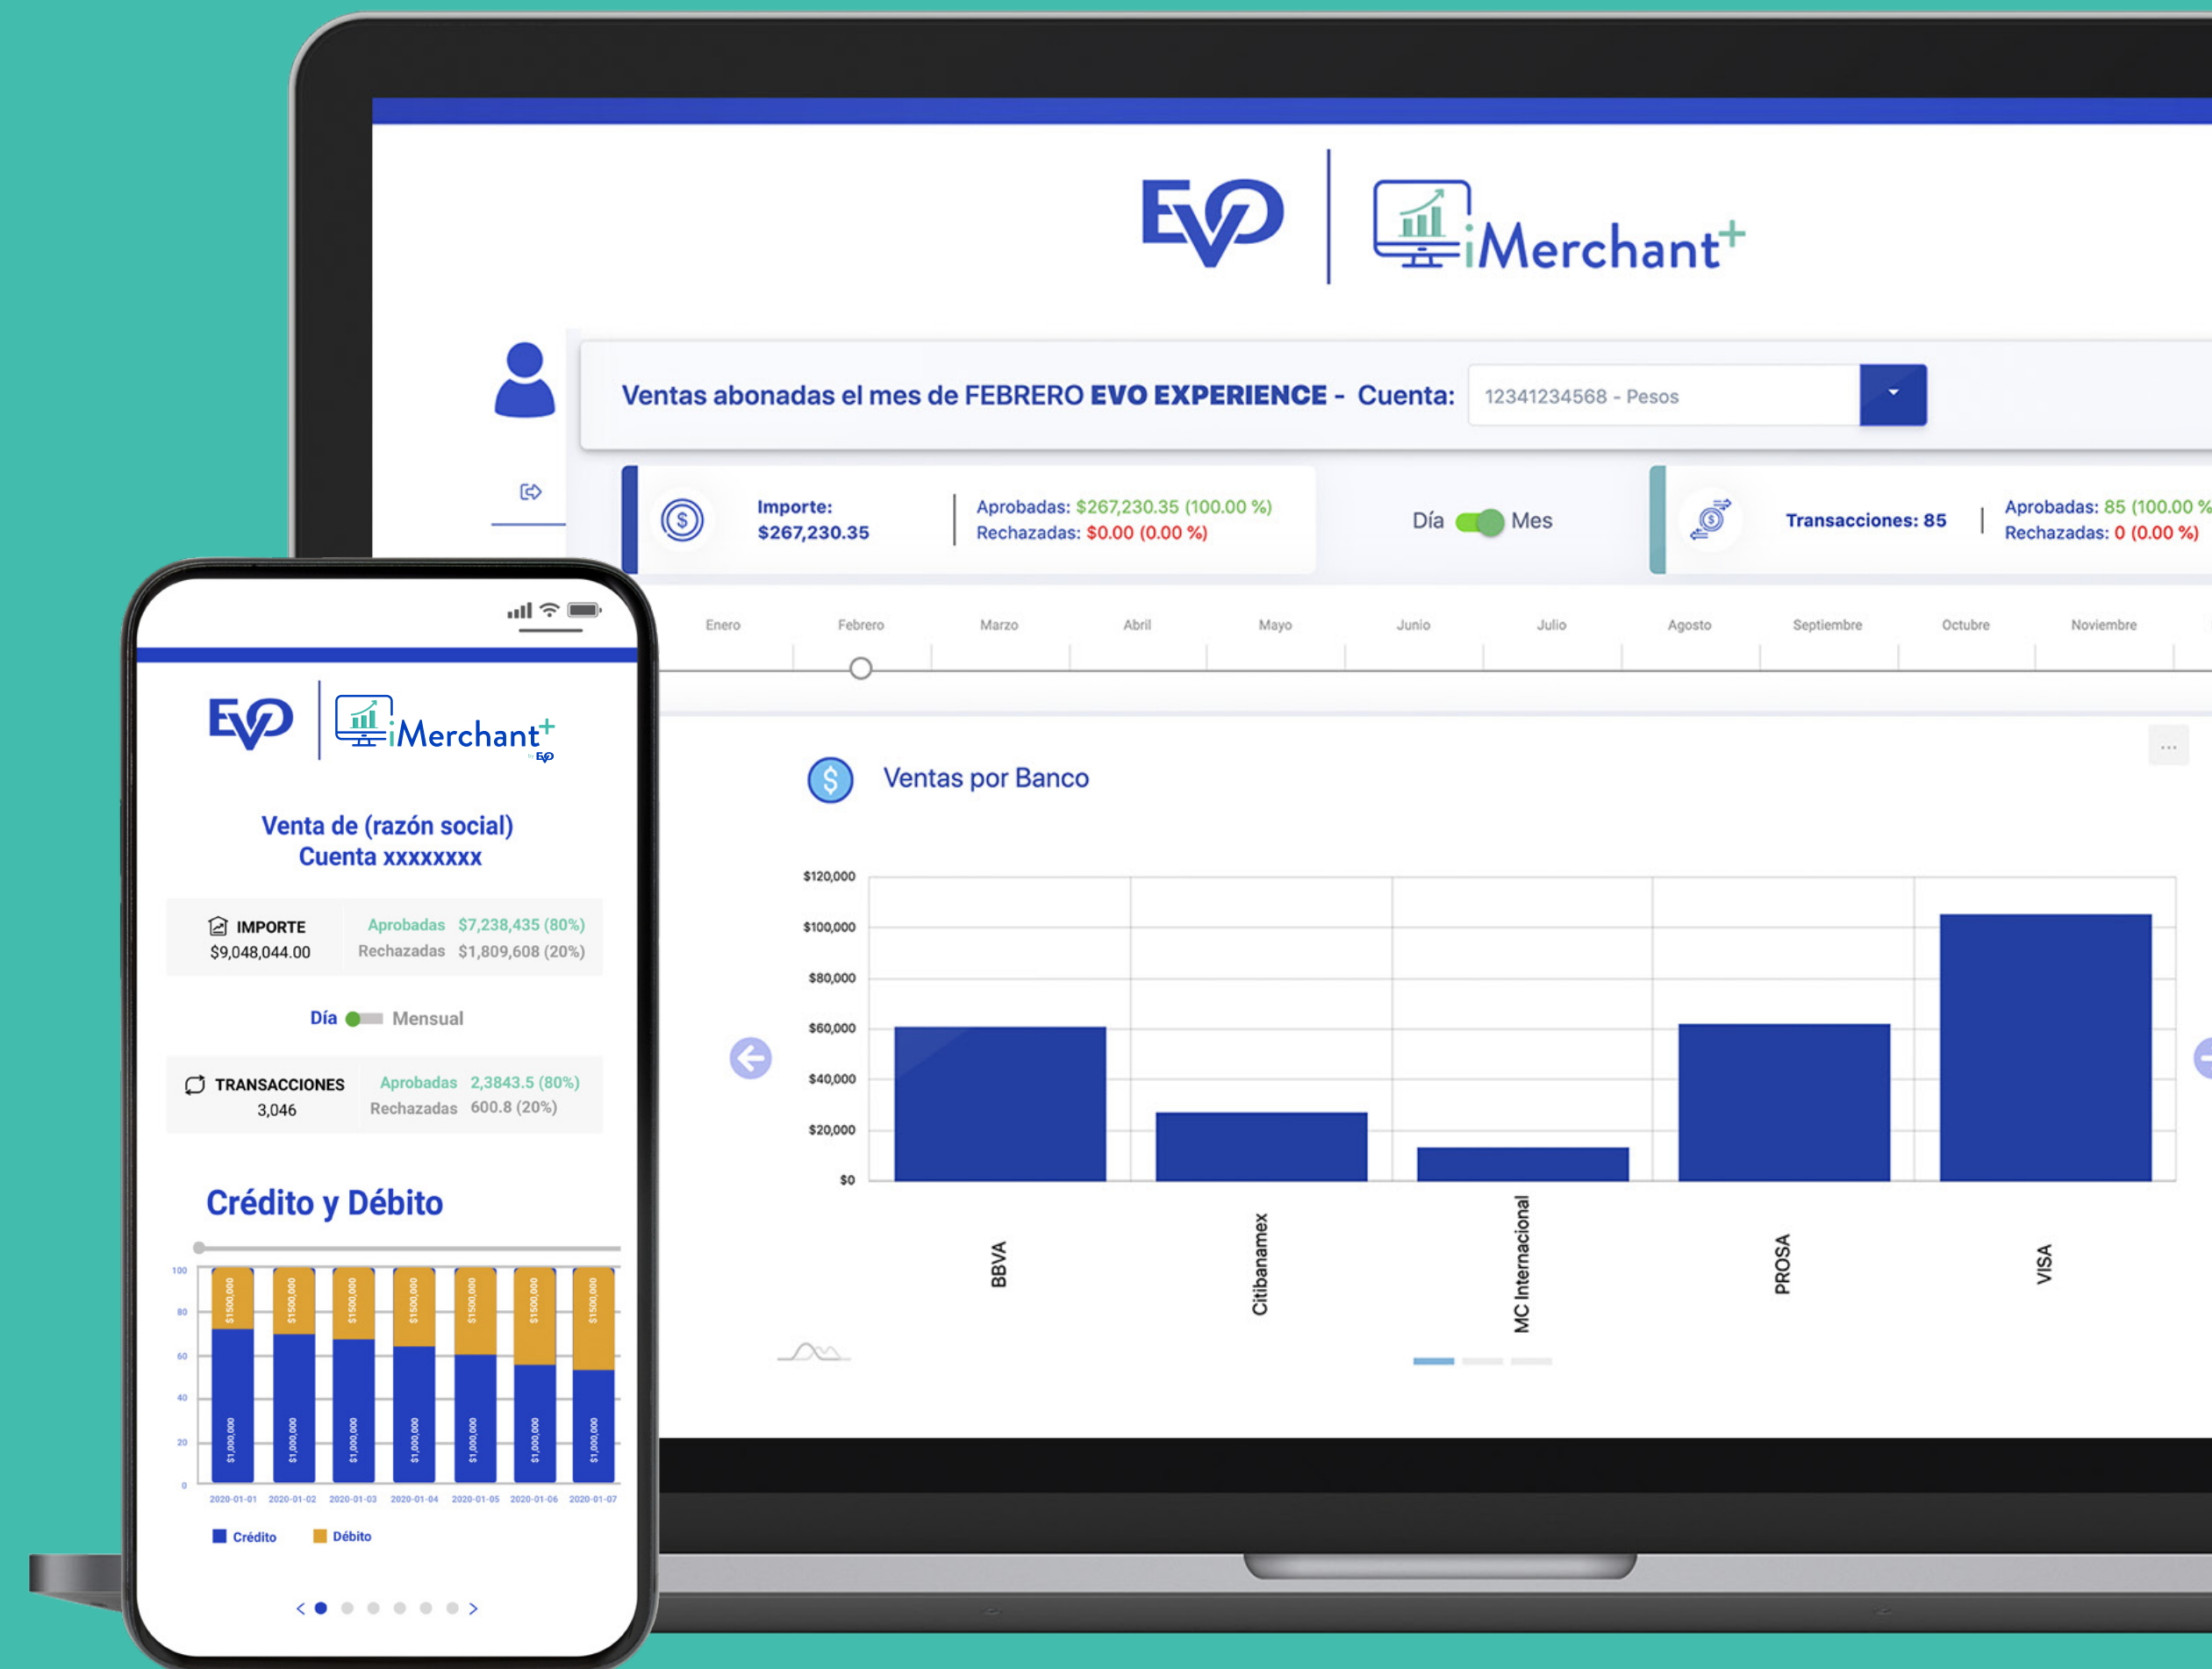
EVO | iMerchant+

Ventas abonadas el mes de FEBRERO EVO EXPERIENCE - Cuenta: 12341234568 - Pesos

Importe: $267,230.35 | Aprobadas: $267,230.35 (100.00 %) Rechazadas: $0.00 (0.00 %)

Día Mes

Transacciones: 85 | Aprobadas: 85 (100.00 % Rechazadas: 0 (0.00 %)

Enero Febrero Marzo Abril Mayo Junio Julio Agosto Septiembre Octubre Noviembre

Ventas por Banco

$120,000
$100,000
$80,000
$60,000
$40,000
$20,000
$0

BBVA
Citibanamex
MC Internacional
PROSA
VISA

EVO | iMerchant+ by EVO

Venta de (razón social)
Cuenta xxxxxxxx

IMPORTE $9,048,044.00 | Aprobadas $7,238,435 (80%) Rechazadas $1,809,608 (20%)

Día Mensual

TRANSACCIONES 3,046 | Aprobadas 2,3843.5 (80%) Rechazadas 600.8 (20%)

Crédito y Débito

100
80
60
40
20
0

$1500,000
$1,000,000

2020-01-01 2020-01-02 2020-01-03 2020-01-04 2020-01-05 2020-01-06 2020-01-07

Crédito Débito